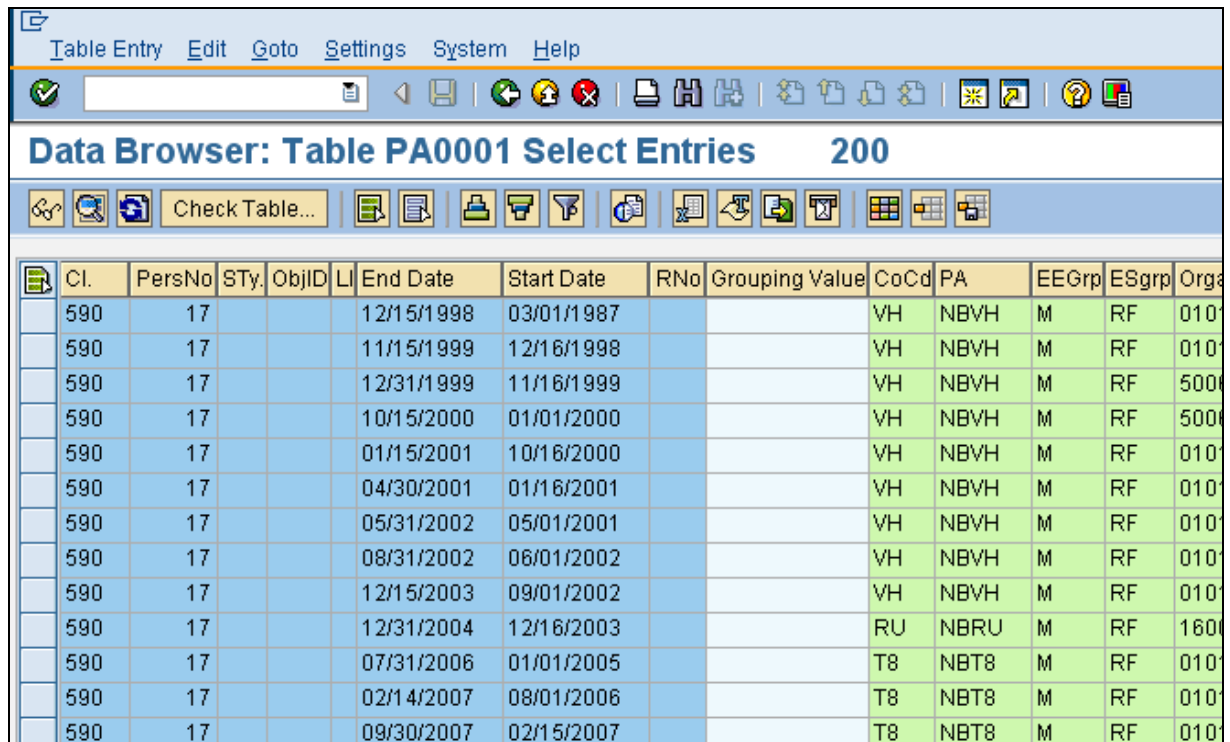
Table Entry Edit Goto Settings System Help

Data Browser: Table PA0001 Select Entries 200

Check Table...

| Cl. | PersNo | STy. | ObjID | LI | End Date | Start Date | RNo | Grouping Value | CoCd | PA | EEGrp | ESgrp | Orga |
|---|---|---|---|---|---|---|---|---|---|---|---|---|---|
| 590 | 17 | | | | 12/15/1998 | 03/01/1987 | | | VH | NBVH | M | RF | 010 |
| 590 | 17 | | | | 11/15/1999 | 12/16/1998 | | | VH | NBVH | M | RF | 010 |
| 590 | 17 | | | | 12/31/1999 | 11/16/1999 | | | VH | NBVH | M | RF | 500 |
| 590 | 17 | | | | 10/15/2000 | 01/01/2000 | | | VH | NBVH | M | RF | 500 |
| 590 | 17 | | | | 01/15/2001 | 10/16/2000 | | | VH | NBVH | M | RF | 010 |
| 590 | 17 | | | | 04/30/2001 | 01/16/2001 | | | VH | NBVH | M | RF | 010 |
| 590 | 17 | | | | 05/31/2002 | 05/01/2001 | | | VH | NBVH | M | RF | 010 |
| 590 | 17 | | | | 08/31/2002 | 06/01/2002 | | | VH | NBVH | M | RF | 010 |
| 590 | 17 | | | | 12/15/2003 | 09/01/2002 | | | VH | NBVH | M | RF | 010 |
| 590 | 17 | | | | 12/31/2004 | 12/16/2003 | | | RU | NBRU | M | RF | 160 |
| 590 | 17 | | | | 07/31/2006 | 01/01/2005 | | | T8 | NBT8 | M | RF | 010 |
| 590 | 17 | | | | 02/14/2007 | 08/01/2006 | | | T8 | NBT8 | M | RF | 010 |
| 590 | 17 | | | | 09/30/2007 | 02/15/2007 | | | T8 | NBT8 | M | RF | 010 |